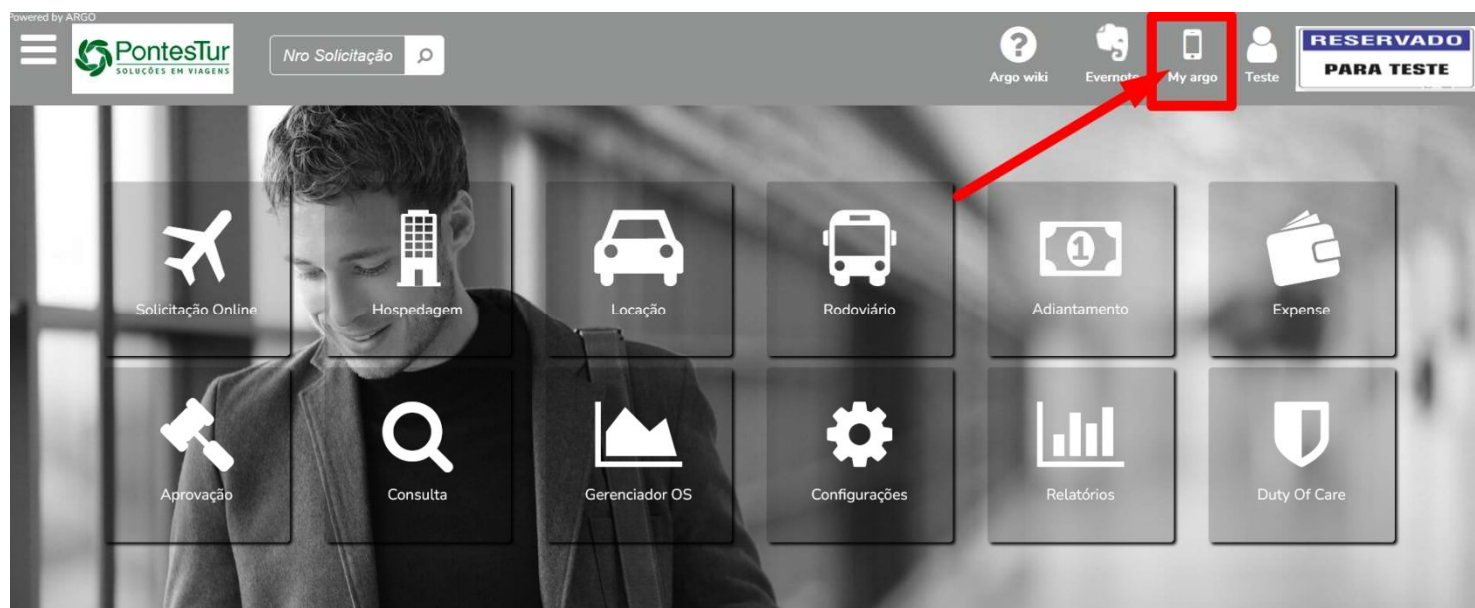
Powered by ARGO

PontesTur
SOLUÇÕES EM VIAGENS

Nro Solicitação

Argo wiki
Evernote
My argo
Teste

RESERVADO
PARA TESTE

Solicitação Online
Hospedagem
Locação
Rodoviário
Adiantamento
Expense

Aprovação
Consulta
Gerenciador OS
Configurações
Relatórios
Duty Of Care